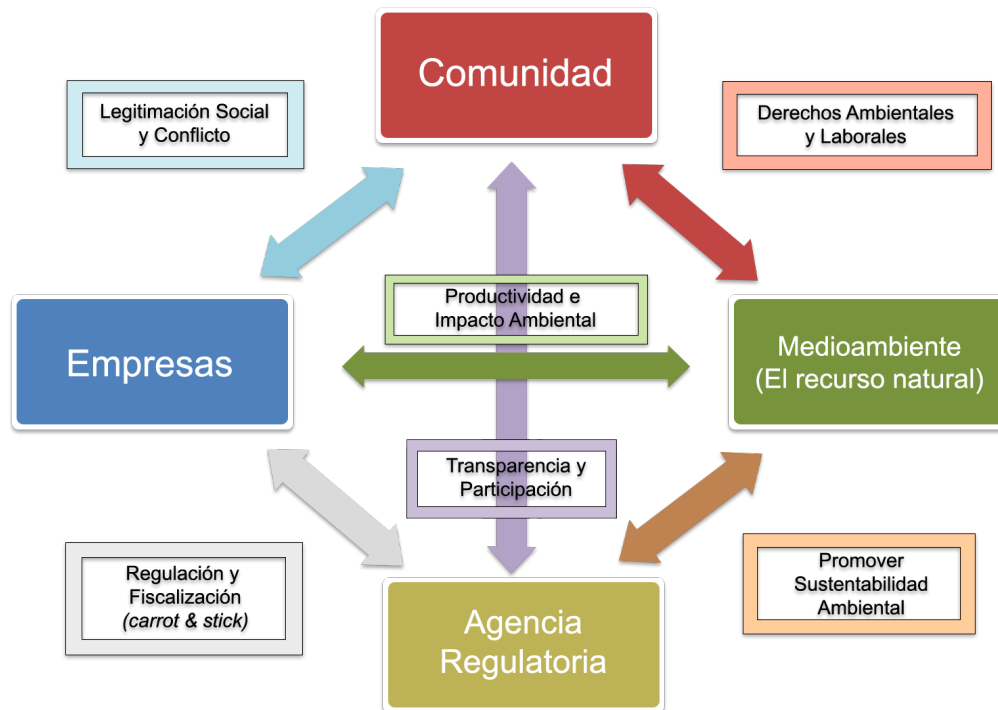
Comunidad

Legitimación Social y Conflicto

Derechos Ambientales y Laborales

Productividad e Impacto Ambiental

Empresas

Medioambiente (El recurso natural)

Transparencia y Participación

Regulación y Fiscalización *(carrot & stick)*

Promover Sustentabilidad Ambiental

Agencia Regulatoria